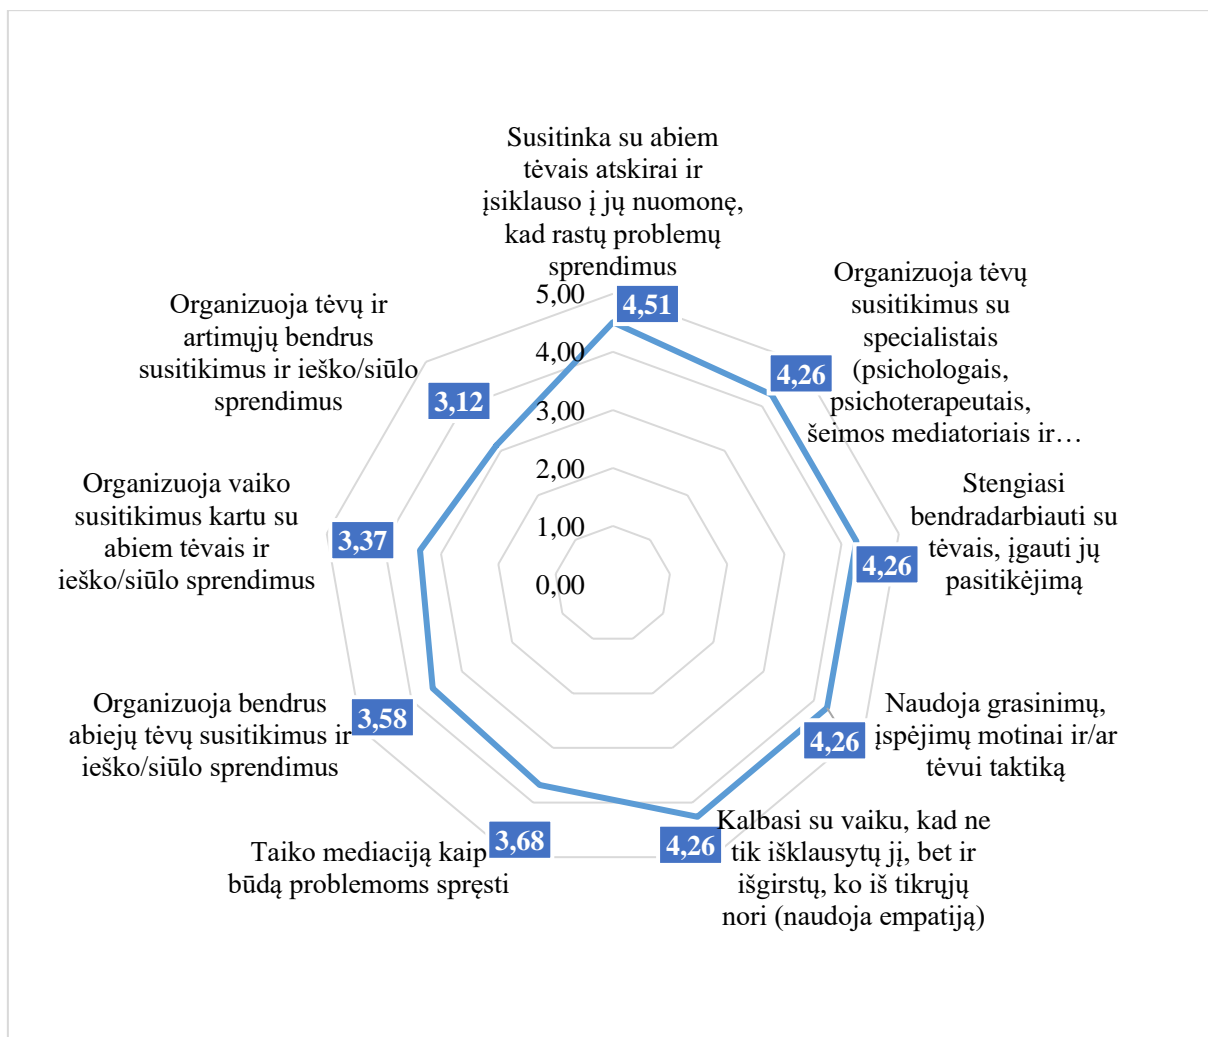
Susitinka su abiem tėvais atskirai ir įsiklauso į jų nuomonę, kad rastų problemų sprendimus

4,51

Organizuoja tėvų susitikimus su specialistais (psichologais, psichoterapeutais, šeimos mediatoriais ir…

4,26

Stengiasi bendradarbiauti su tėvais, įgauti jų pasitikėjimą

4,26

Naudoja grasinimų, įspėjimų motinai ir/ar tėvui taktiką

4,26

Kalbasi su vaiku, kad ne tik išklausytų jį, bet ir išgirstų, ko iš tikrųjų nori (naudoja empatiją)

4,26

Taiko mediaciją kaip būdą problemoms spręsti

3,68

Organizuoja bendrus abiejų tėvų susitikimus ir ieško/siūlo sprendimus

3,58

Organizuoja vaiko susitikimus kartu su abiem tėvais ir ieško/siūlo sprendimus

3,37

Organizuoja tėvų ir artimųjų bendrus susitikimus ir ieško/siūlo sprendimus

3,12

5,00
4,00
3,00
2,00
1,00
0,00